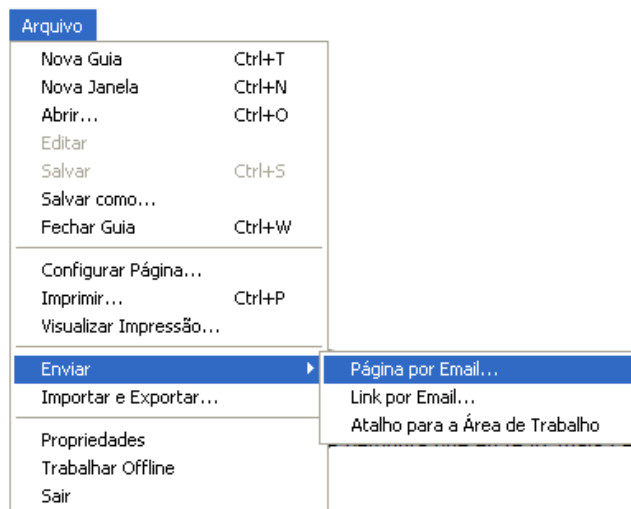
Arquivo

Nova Guia Ctrl+T
Nova Janela Ctrl+N
Abrir... Ctrl+O
Editar
Salvar Ctrl+S
Salvar como...
Fechar Guia Ctrl+W

Configurar Página...
Imprimir... Ctrl+P
Visualizar Impressão...

Enviar
Importar e Exportar...

Propriedades
Trabalhar Offline
Sair

Página por Email...
Link por Email...
Atalho para a Área de Trabalho